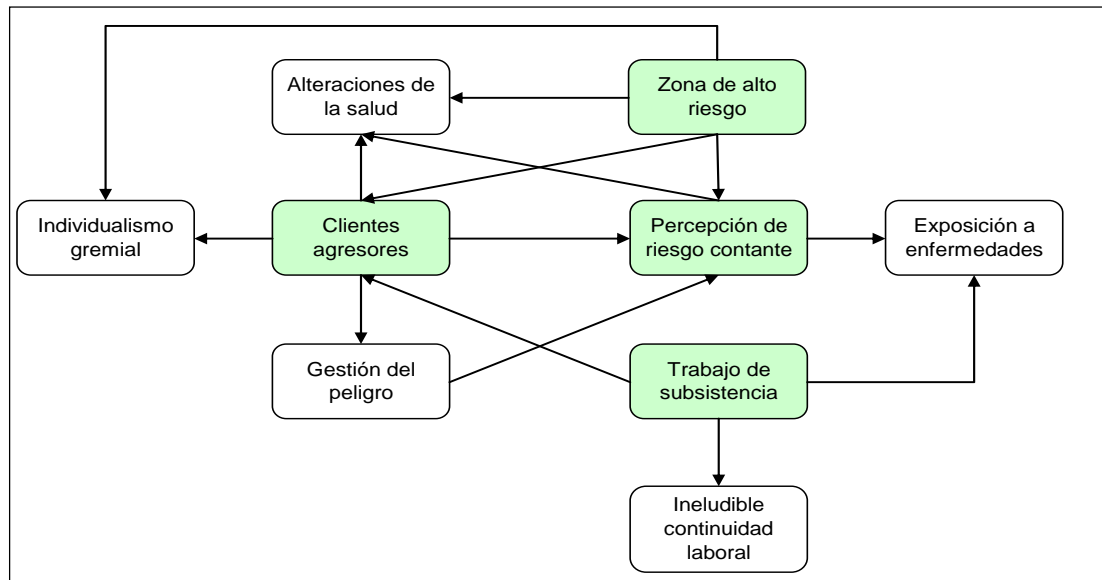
Alteraciones de la salud

Zona de alto riesgo

Individualismo gremial

Clientes agresores

Percepción de riesgo contante

Exposición a enfermedades

Gestión del peligro

Trabajo de subsistencia

Ineludible continuidad laboral